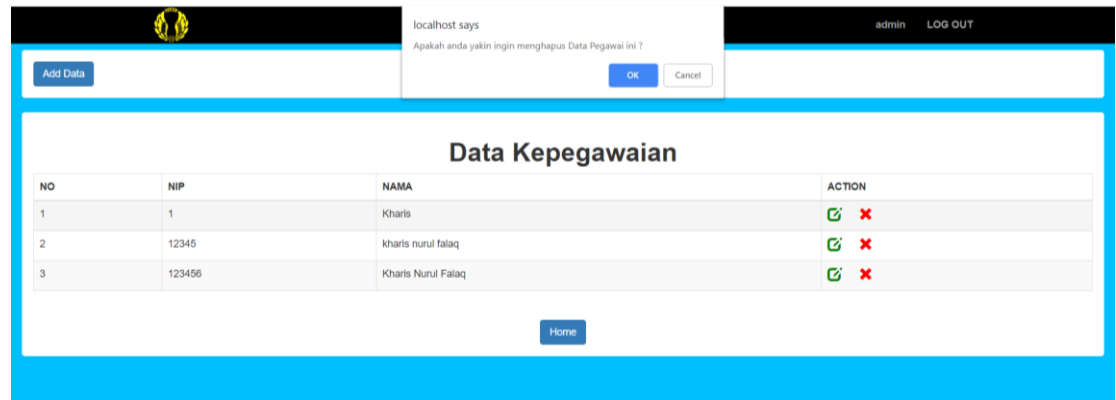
admin LOG OUT

localhost says

Apakah anda yakin ingin menghapus Data Pegawai ini ?

OK Cancel

Add Data

Data Kepegawaian

| NO | NIP | NAMA | ACTION |
|---|---|---|---|
| 1 | 1 | Kharis | |
| 2 | 12345 | kharis nurul falaq | |
| 3 | 123456 | Kharis Nurul Falaq | |

Home